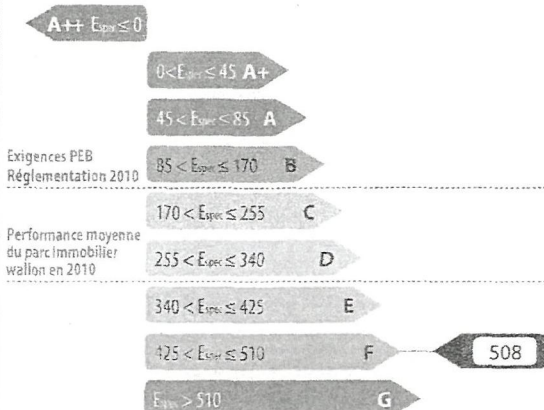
A++ $E_{spec} \leq 0$

$0 < E_{spec} \leq 45$ A+

$45 < E_{spec} \leq 85$ A

Exigences PEB Réglementation 2010

$85 < E_{spec} \leq 170$ B

$170 < E_{spec} \leq 255$ C

Performance moyenne du parc immobilier wallon en 2010

$255 < E_{spec} \leq 340$ D

$340 < E_{spec} \leq 425$ E

$425 < E_{spec} \leq 510$ F

508

$E_{spec} > 510$ G